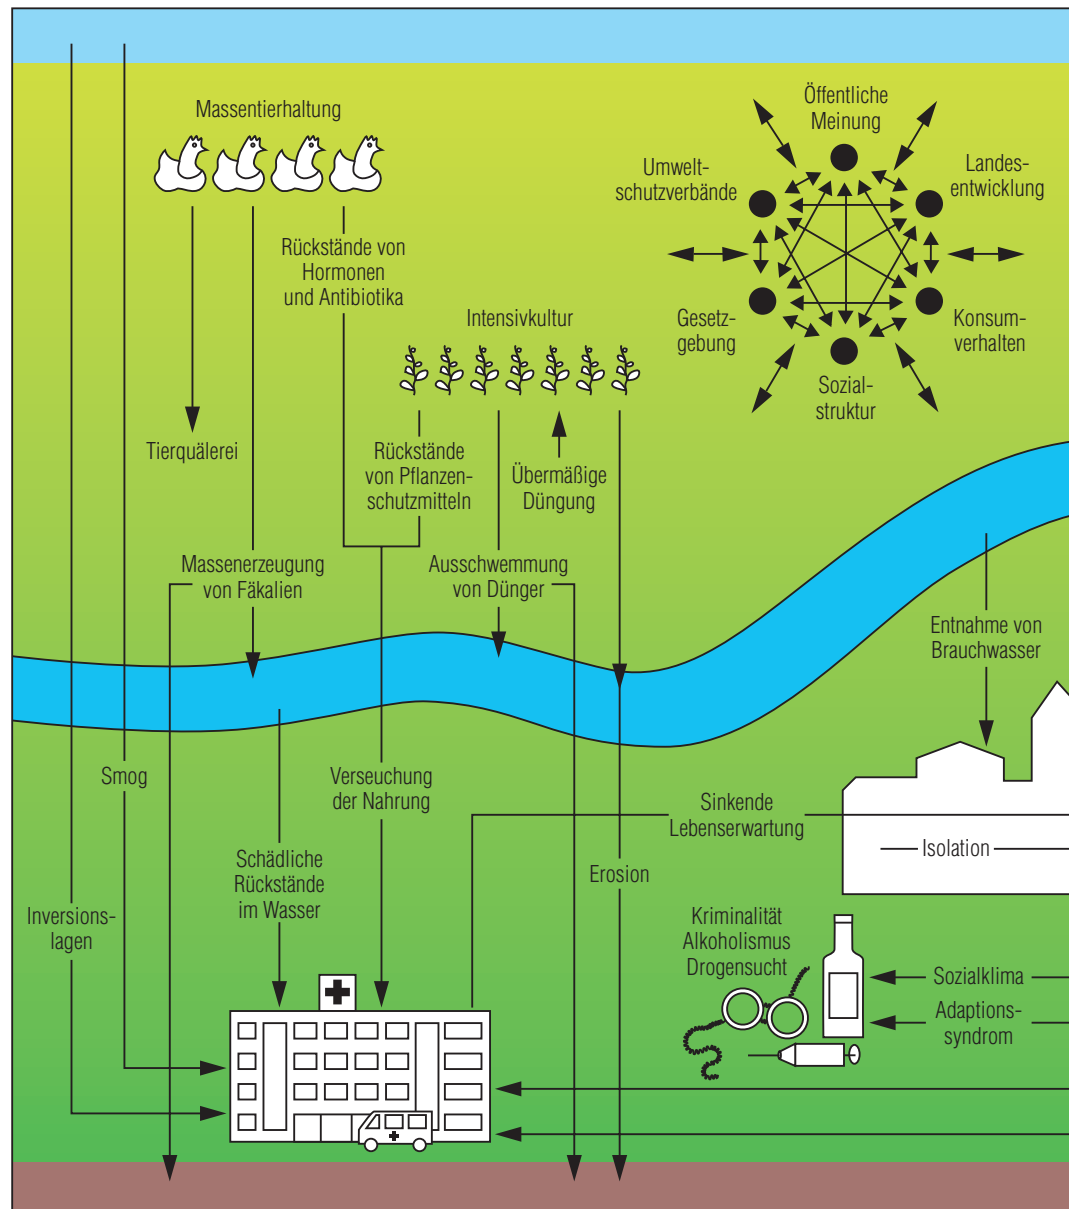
Massentierhaltung

Öffentliche Meinung

Umweltschutzverbände

Landesentwicklung

Gesetzgebung

Konsumverhalten

Sozialstruktur

Rückstände von Hormonen und Antibiotika

Intensivkultur

Tierquälerei

Rückstände von Pflanzenschutzmitteln

Übermäßige Düngung

Massenerzeugung von Fäkalien

Ausschwemmung von Dünger

Entnahme von Brauchwasser

Smog

Verseuchung der Nahrung

Sinkende Lebenserwartung

Isolation

Schädliche Rückstände im Wasser

Erosion

Inversionslagen

Kriminalität Alkoholismus Drogensucht

Sozialklima

Adaptionssyndrom